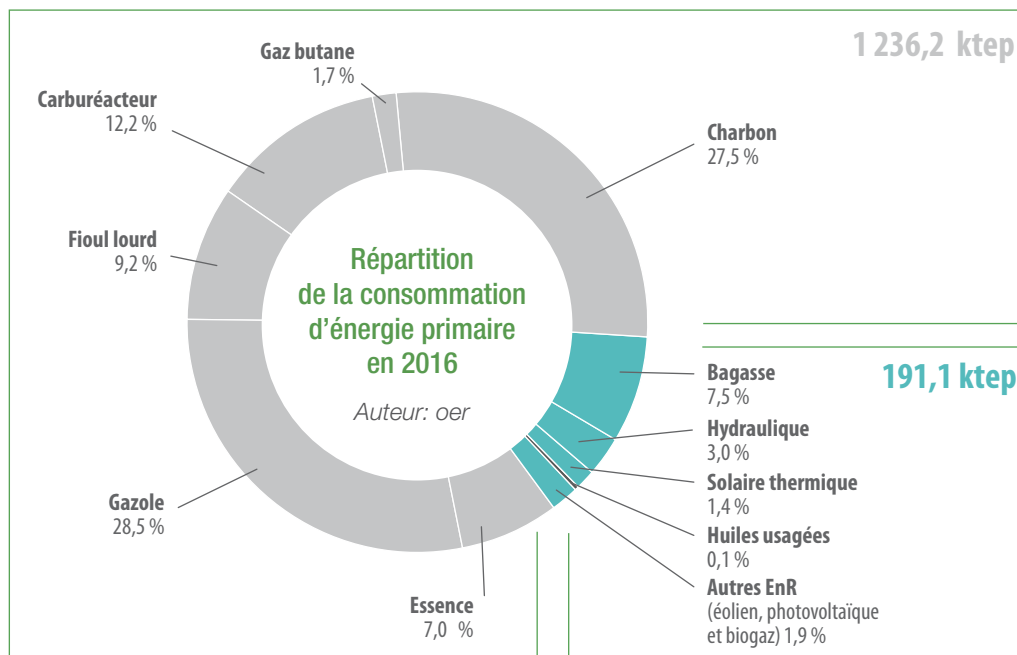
1 236,2 ktep

Gaz butane
1,7 %

Carburéacteur
12,2 %

Charbon
27,5 %

Fioul lourd
9,2 %

Répartition de la consommation d'énergie primaire en 2016

Auteur: oer

Bagasse
7,5 %

191,1 ktep

Hydraulique
3,0 %

Solaire thermique
1,4 %

Gazole
28,5 %

Huiles usagées
0,1 %

Autres EnR
(éolien, photovoltaïque et biogaz) 1,9 %

Essence
7,0 %